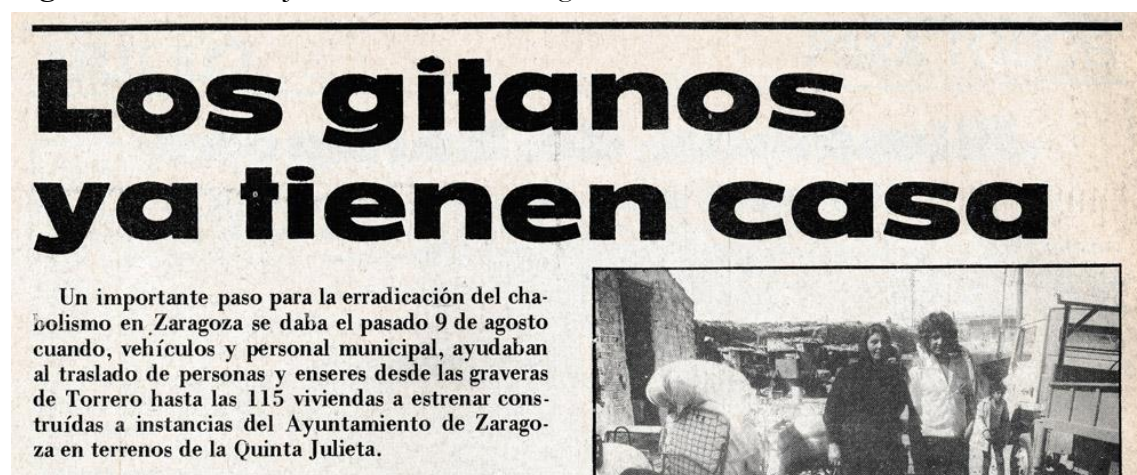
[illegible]

Los gitanos ya tienen casa

Un importante paso para la erradicación del chabolismo en Zaragoza se daba el pasado 9 de agosto cuando, vehículos y personal municipal, ayudaban al traslado de personas y enseres desde las graveras de Torrero hasta las 115 viviendas a estrenar construídas a instancias del Ayuntamiento de Zaragoza en terrenos de la Quinta Julieta.